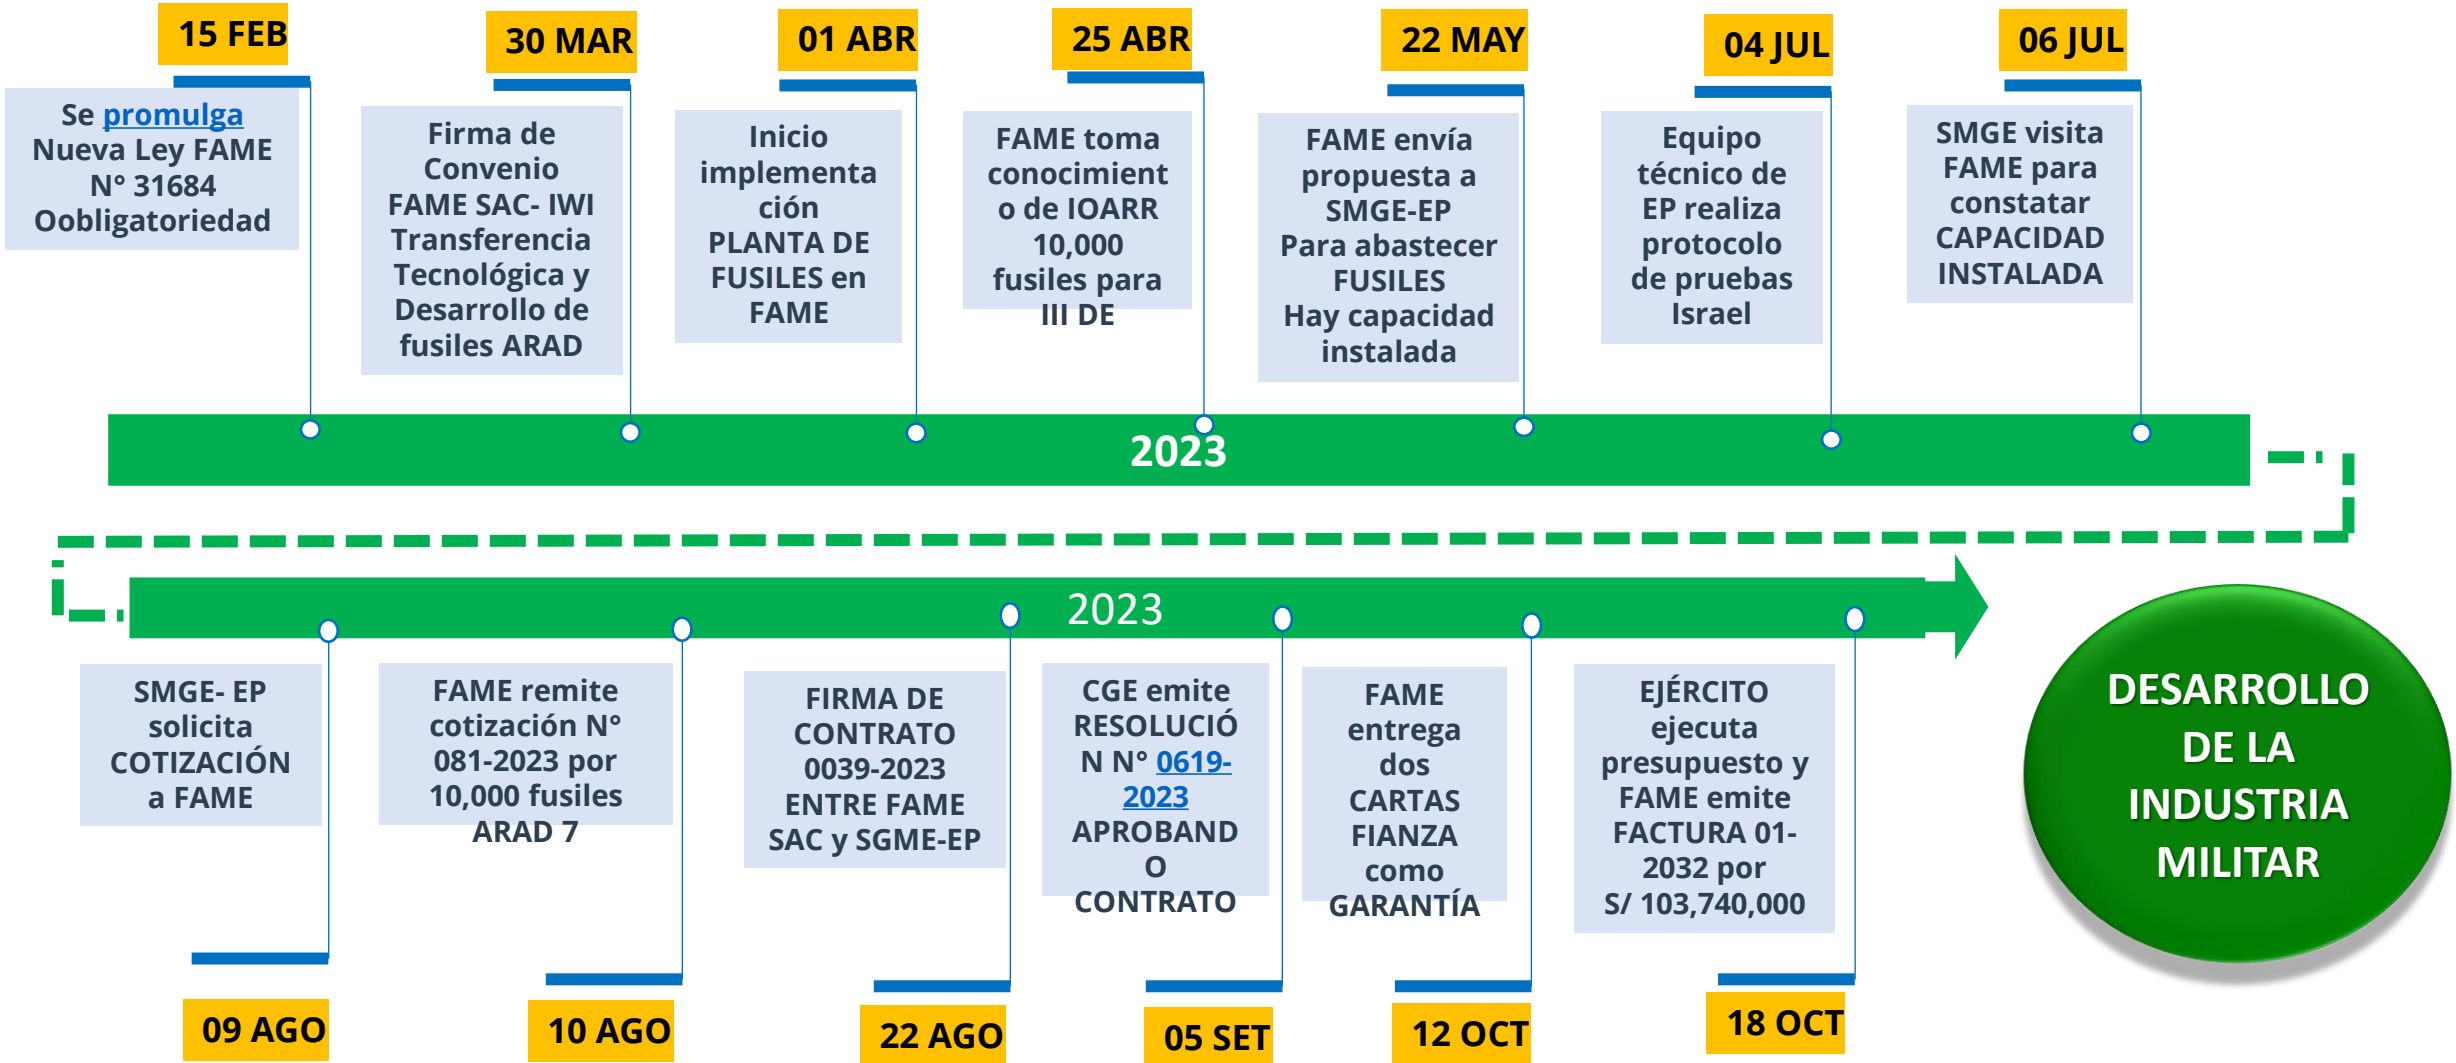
15 FEB

Se promulga Nueva Ley FAME N° 31684 Oobligatoriedad

30 MAR

Firma de Convenio FAME SAC- IWI Transferencia Tecnológica y Desarrollo de fusiles ARAD

01 ABR

Inicio implementa ción PLANTA DE FUSILES en FAME

25 ABR

FAME toma conocimient o de IOARR 10,000 fusiles para III DE

22 MAY

FAME envía propuesta a SMGE-EP Para abastecer FUSILES Hay capacidad instalada

04 JUL

Equipo técnico de EP realiza protocolo de pruebas Israel

06 JUL

SMGE visita FAME para constatar CAPACIDAD INSTALADA

2023

2023

SMGE- EP solicita COTIZACIÓN a FAME

09 AGO

FAME remite cotización N° 081-2023 por 10,000 fusiles ARAD 7

10 AGO

FIRMA DE CONTRATO 0039-2023 ENTRE FAME SAC y SGME-EP

22 AGO

CGE emite RESOLUCIÓ N N° 0619-2023 APROBAND O CONTRATO

05 SET

FAME entrega dos CARTAS FIANZA como GARANTÍA

12 OCT

EJÉRCITO ejecuta presupuesto y FAME emite FACTURA 01-2032 por S/ 103,740,000

18 OCT

DESARROLLO DE LA INDUSTRIA MILITAR